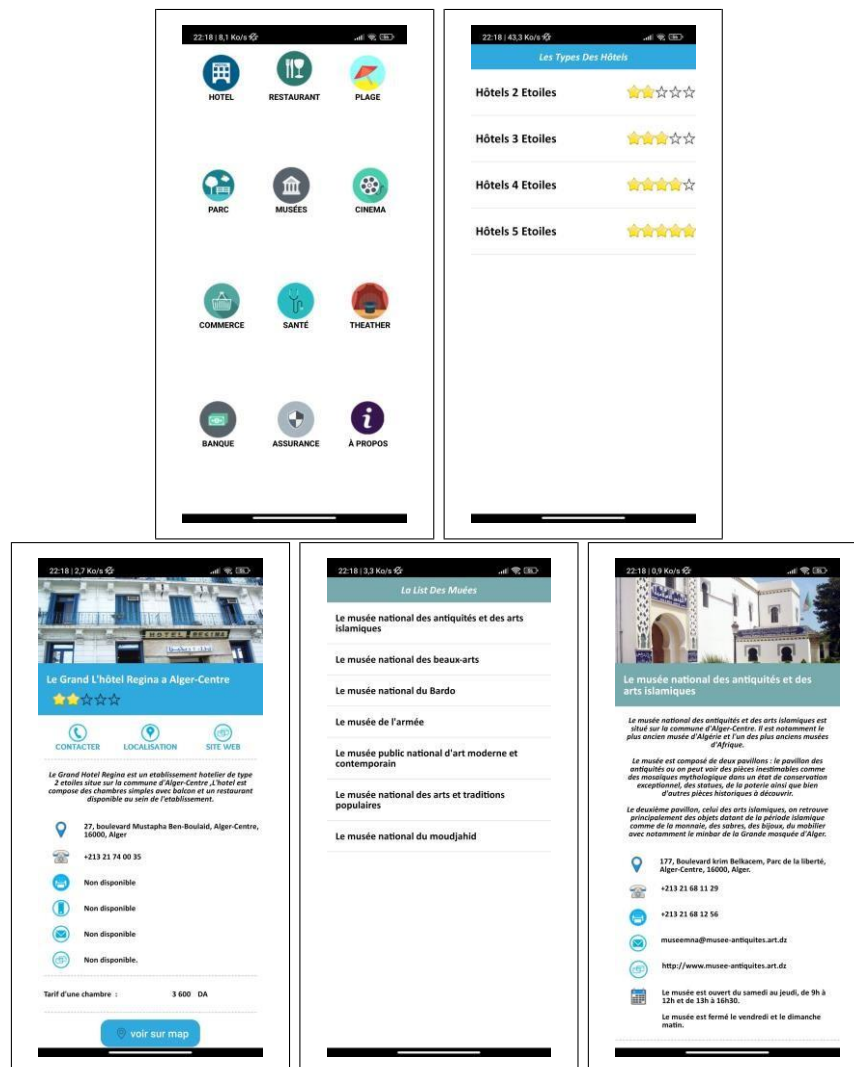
22:18 | 8,1 Ko/s

HOTEL
RESTAURANT
PLAGE
PARC
MUSÉES
CINEMA
COMMERCE
SANTÉ
THEATHER
BANQUE
ASSURANCE
À PROPOS

22:18 | 43,3 Ko/s

Les Types Des Hôtels

Hôtels 2 Etoiles
Hôtels 3 Etoiles
Hôtels 4 Etoiles
Hôtels 5 Etoiles

22:18 | 2,7 Ko/s

HOTEL REGINA

Le Grand L'hôtel Regina a Alger-Centre

CONTACTER
LOCALISATION
SITE WEB

Le Grand Hotel Regina est un etablissement hotelier de type 2 etoiles situe sur la commune d'Alger-Centre ,L'hotel est compose des chambres simples avec balcon et un restaurant disponible au sein de l'etablissement.

27, boulevard Mustapha Ben-Boulaid, Alger-Centre, 16000, Alger
+213 21 74 00 35
Non disponible
Non disponible
Non disponible
Non disponible.

Tarif d'une chambre : 3 600 DA

voir sur map

22:18 | 3,3 Ko/s

La List Des Muées

Le musée national des antiquités et des arts islamiques
Le musée national des beaux-arts
Le musée national du Bardo
Le musée de l'armée
Le musée public national d'art moderne et contemporain
Le musée national des arts et traditions populaires
Le musée national du moudjahid

22:18 | 0,9 Ko/s

Le musée national des antiquités et des arts islamiques

Le musée national des antiquités et des arts islamiques est situé sur la commune d'Alger-Centre. Il est notamment le plus ancien musée d'Algérie et l'un des plus anciens musées d'Afrique.

Le musée est composé de deux pavillons : le pavillon des antiquités ou on peut voir des pièces inestimables comme des mosaïques mythologique dans un état de conservation exceptionnel, des statues, de la poterie ainsi que bien d'autres pièces historiques à découvrir.

Le deuxième pavillon, celui des arts islamiques, on retrouve principalement des objets datant de la période islamique comme de la monnaie, des sabres, des bijoux, du mobilier avec notamment le minbar de la Grande mosquée d'Alger.

177, Boulevard krim Belkacem, Parc de la liberté, Alger-Centre, 16000, Alger.
+213 21 68 11 29
+213 21 68 12 56
museemna@musee-antiquites.art.dz
http://www.musee-antiquites.art.dz
Le musée est ouvert du samedi au jeudi, de 9h à 12h et de 13h à 16h30.

Le musée est fermé le vendredi et le dimanche matin.